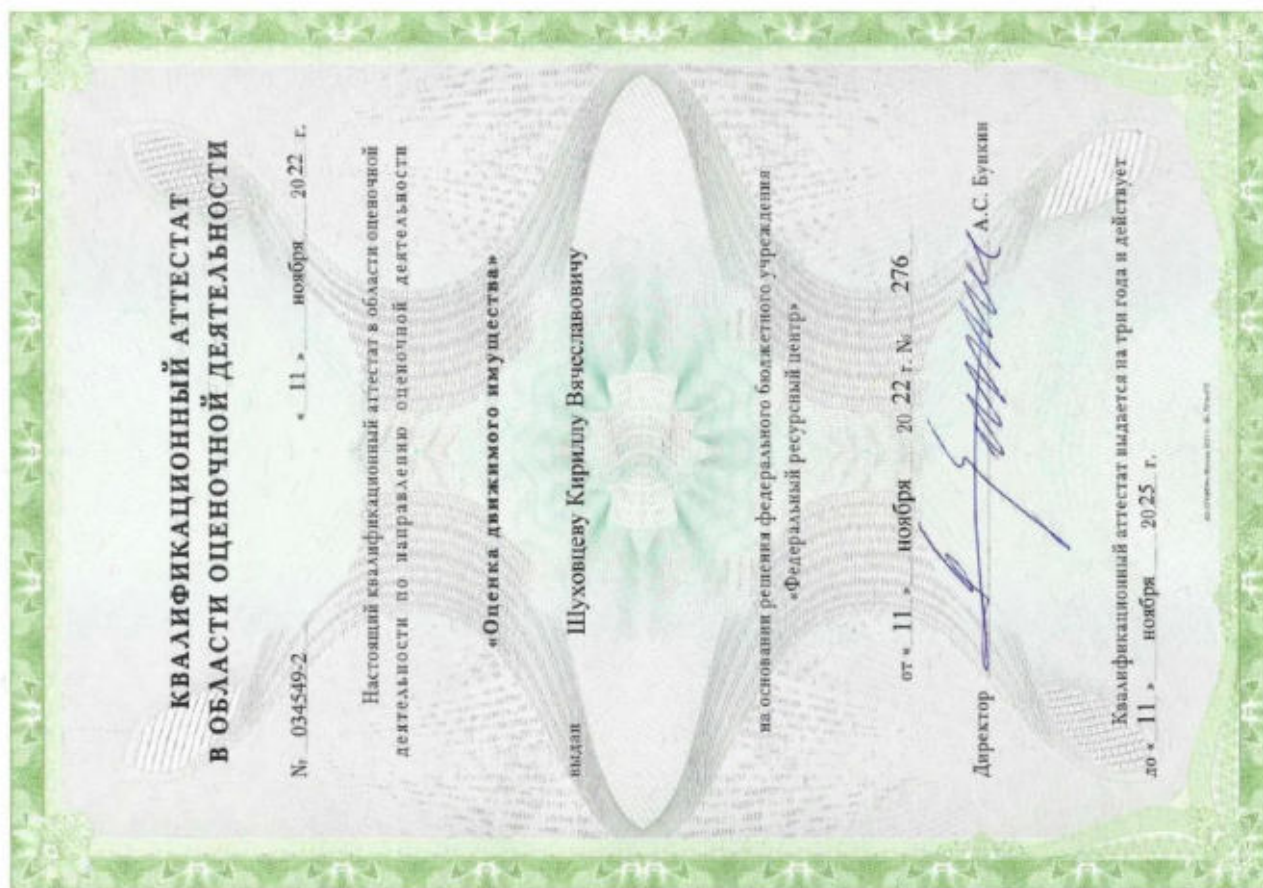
КВАЛИФИКАЦИОННЫЙ АТТЕСТАТ
В ОБЛАСТИ ОЦЕНОЧНОЙ ДЕЯТЕЛЬНОСТИ

№ 034549-2 « 11 » ноября 2022 г.

Настоящий квалификационный аттестат в области оценочной деятельности по направлению оценочной деятельности

«Оценка движимого имущества»

выдан Шуховцеву Кириллу Вячеславовичу

на основании решения федерального бюджетного учреждения «Федеральный ресурсный центр»

от « 11 » ноября 20 22 г. № 276

Директор А.С. Букин

Квалификационный аттестат выдается на три года и действует до « 11 » ноября 20 25 г.

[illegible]